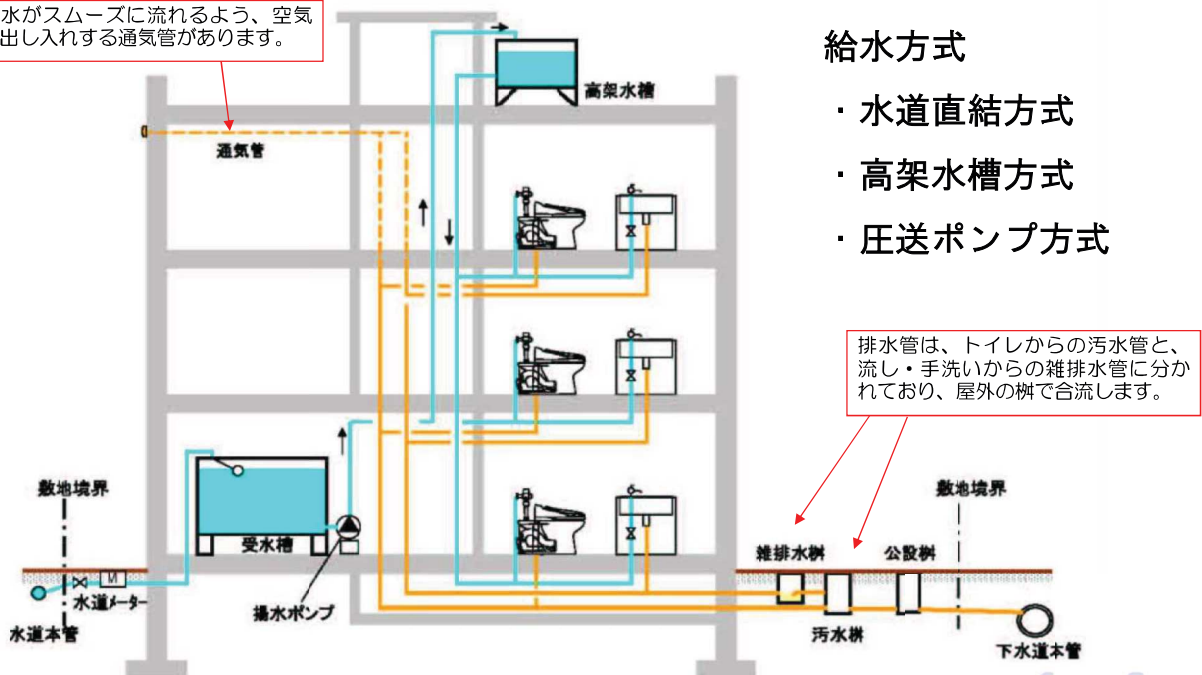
水がスムーズに流れるよう、空気出し入れする通気管があります。

給水方式

・水道直結方式

・高架水槽方式

・圧送ポンプ方式

高架水槽

通気管

排水管は、トイレからの汚水管と、流し・手洗いからの雑排水管に分かれており、屋外の桝で合流します。

敷地境界

受水槽

M

水道メーター

水道本管

揚水ポンプ

雑排水桝

公設桝

敷地境界

汚水桝

下水道本管